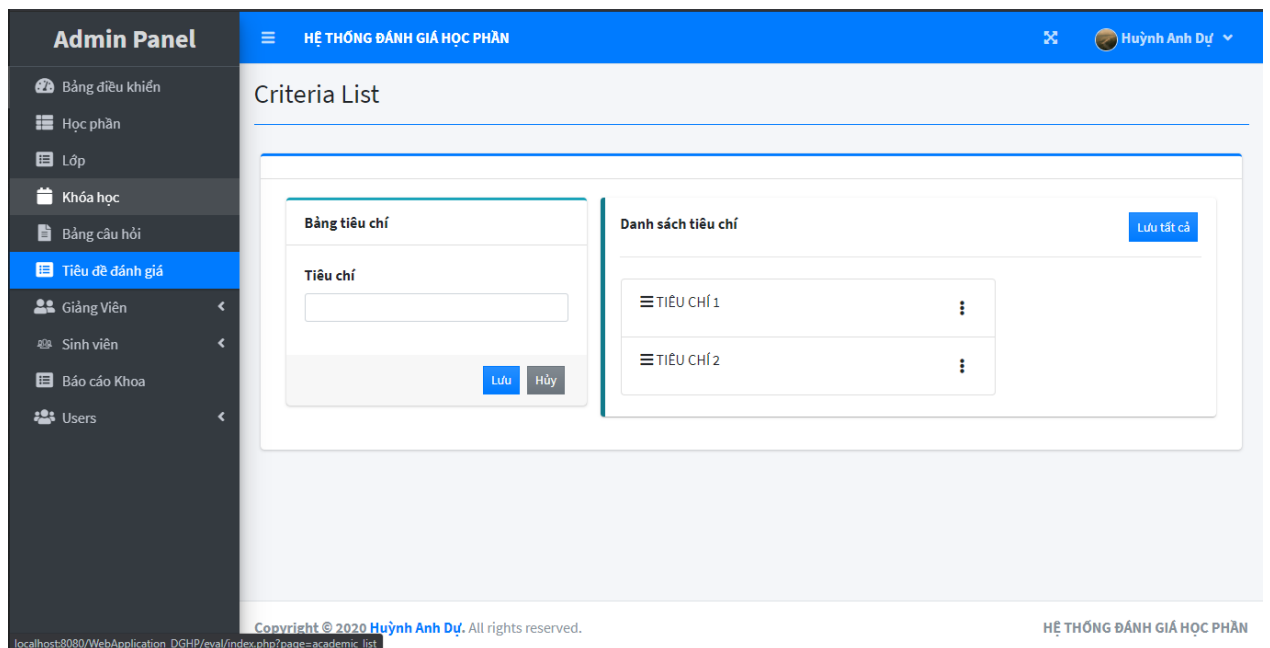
Admin Panel

Bảng điều khiển
Học phần
Lớp
Khóa học
Bảng câu hỏi
Tiêu đề đánh giá
Giảng Viên
Sinh viên
Báo cáo Khoa
Users

HỆ THỐNG ĐÁNH GIÁ HỌC PHẦN

Huỳnh Anh Dự

Criteria List

Bảng tiêu chí

Tiêu chí

Lưu
Hủy

Danh sách tiêu chí

Lưu tất cả

TIÊU CHÍ 1

TIÊU CHÍ 2

Copyright © 2020 Huỳnh Anh Dự. All rights reserved.

HỆ THỐNG ĐÁNH GIÁ HỌC PHẦN

localhost:8080/WebApplication_DGHP/eval/index.php?page=academic_list